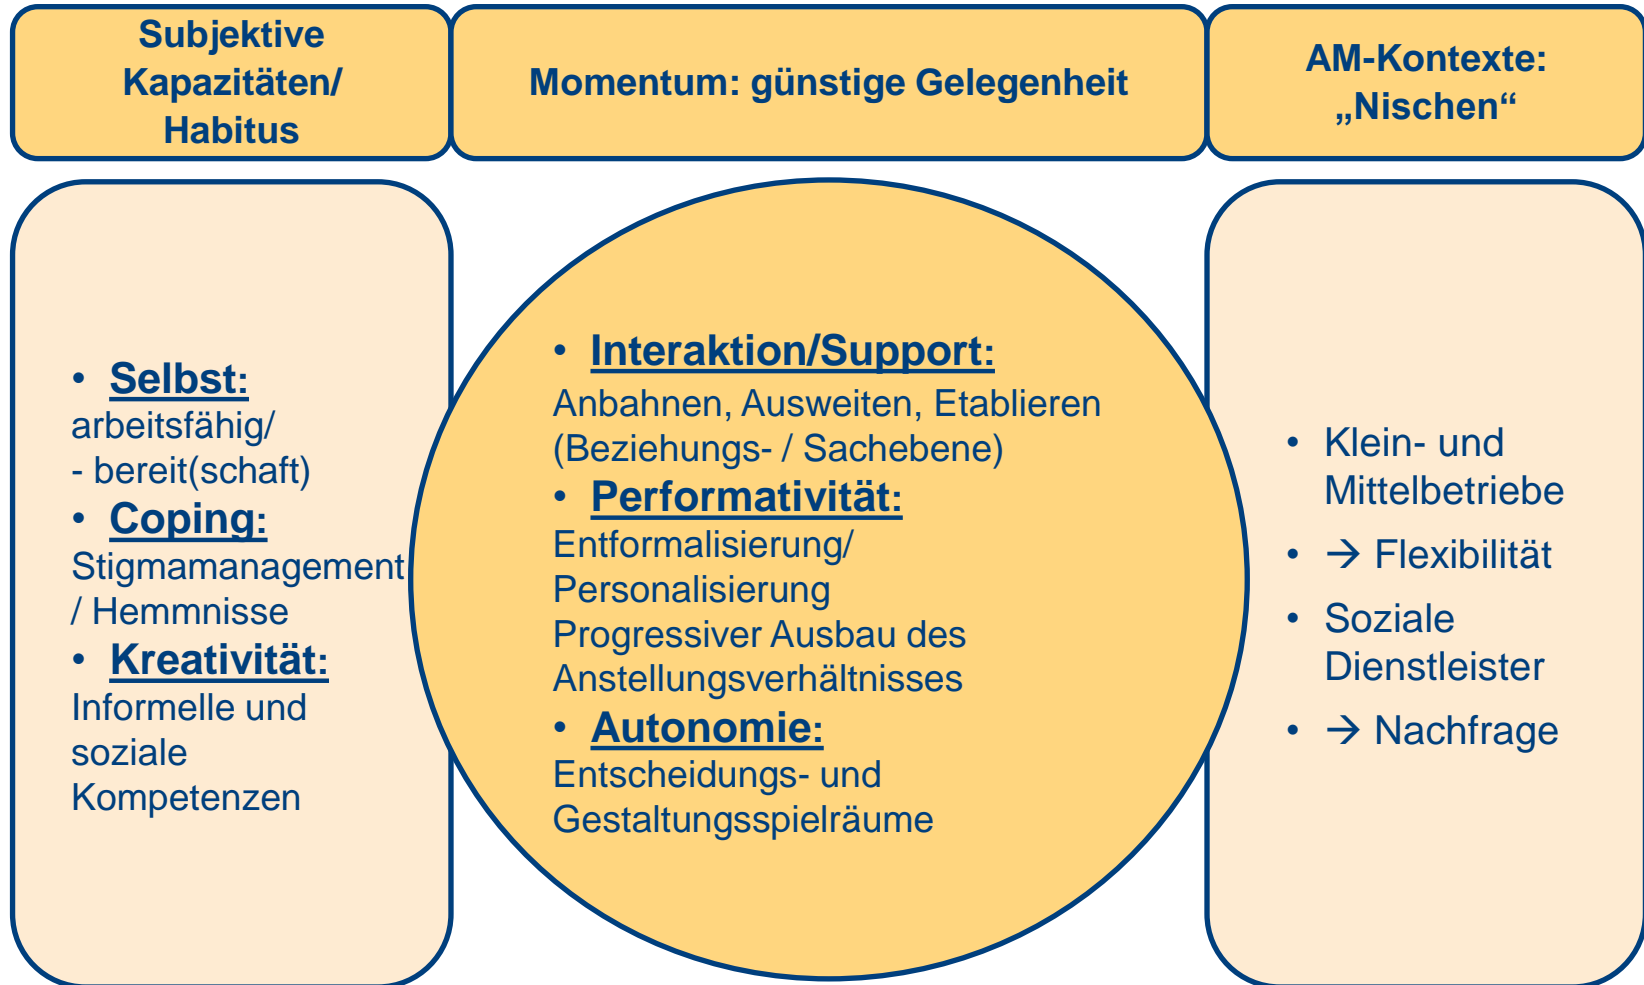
Subjektive Kapazitäten/ Habitus

Momentum: günstige Gelegenheit

AM-Kontexte: „Nischen“

• Selbst:
arbeitsfähig/
- bereit(schaft)
• Coping:
Stigmamanagement / Hemmnisse
• Kreativität:
Informelle und soziale Kompetenzen

• Interaktion/Support:
Anbahnen, Ausweiten, Etablieren (Beziehungs- / Sachebene)
• Performativität:
Entformalisierung/ Personalisierung
Progressiver Ausbau des Anstellungsverhältnisses
• Autonomie:
Entscheidungs- und Gestaltungsspielräume

• Klein- und Mittelbetriebe
• → Flexibilität
• Soziale Dienstleister
• → Nachfrage